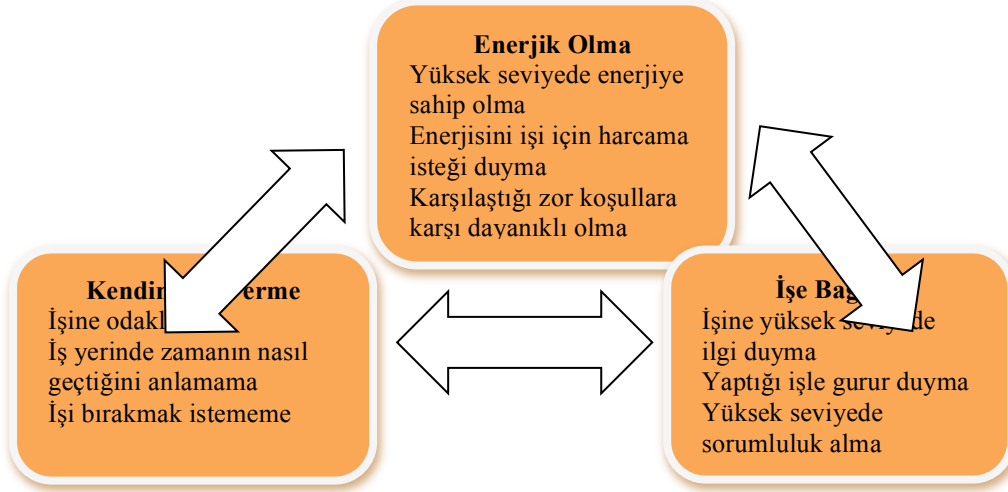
Enerjik Olma
Yüksek seviyede enerjiye sahip olma
Enerjisini işi için harcama isteği duyma
Karşılaştığı zor koşullara karşı dayanıklı olma

Kendin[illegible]erme
İşine odakl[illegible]
İş yerinde zamanın nasıl geçtiğini anlamama
İşi bırakmak istememe

İşe Bağ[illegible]
İşine yüksek sevi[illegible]de ilgi duyma
Yaptığı işle gurur duyma
Yüksek seviyede sorumluluk alma